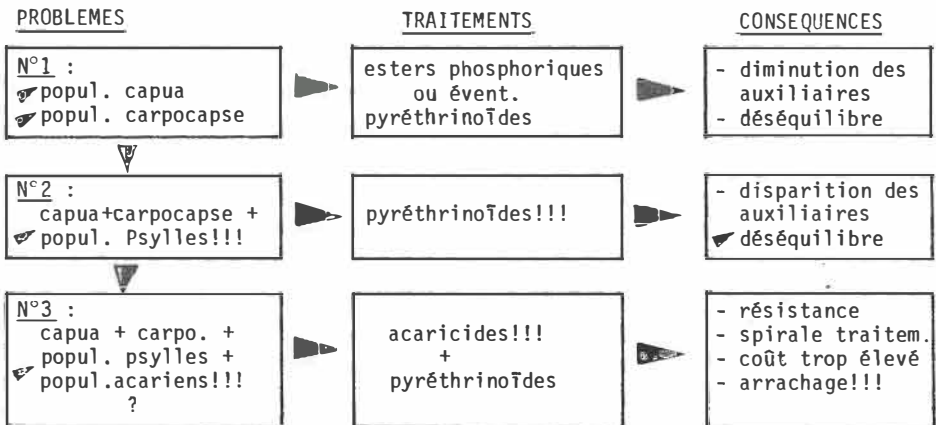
PROBLEMES

N°1 :
popul. capua
popul. carpocapse

N°2 :
capua+carpocapse +
popul. Psylles!!!

N°3 :
capua + carpo. +
popul. psylles +
popul.acariens!!!
?

TRAITEMENTS

esters phosphoriques
ou évent.
pyréthrinoīdes

pyréthrinoīdes!!!

acaricides!!!
+
pyréthrinoīdes

CONSEQUENCES

- diminution des auxiliaires
- déséquilibre

- disparition des auxiliaires
déséquilibre

- résistance
- spirale traitem.
- coût trop élevé
- arrachage!!!